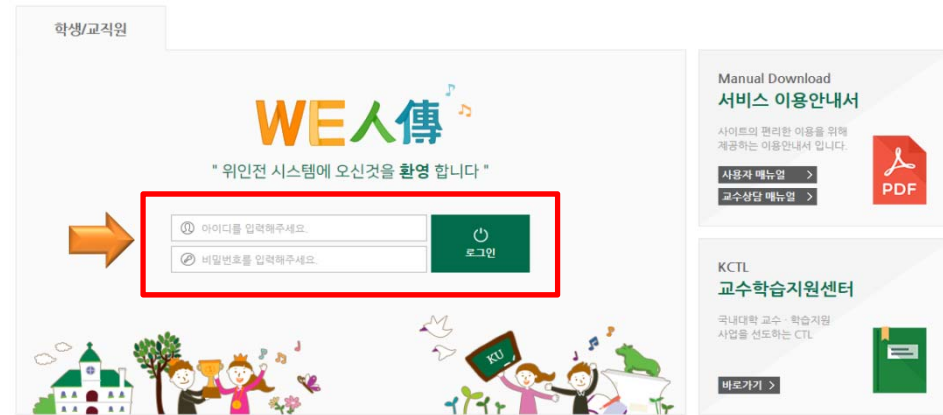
학생/교직원

WE人傳

" 위인전 시스템에 오신것을 환영 합니다 "

아이디를 입력해주세요.

비밀번호를 입력해주세요.

로그인

KU

Manual Download
서비스 이용안내서

사이트의 편리한 이용을 위해 제공하는 이용안내서 입니다.

사용자 매뉴얼 >

교수상담 매뉴얼 >

PDF

KCTL
교수학습지원센터

국내대학 교수 · 학습지원 사업을 선도하는 CTL

바로가기 >